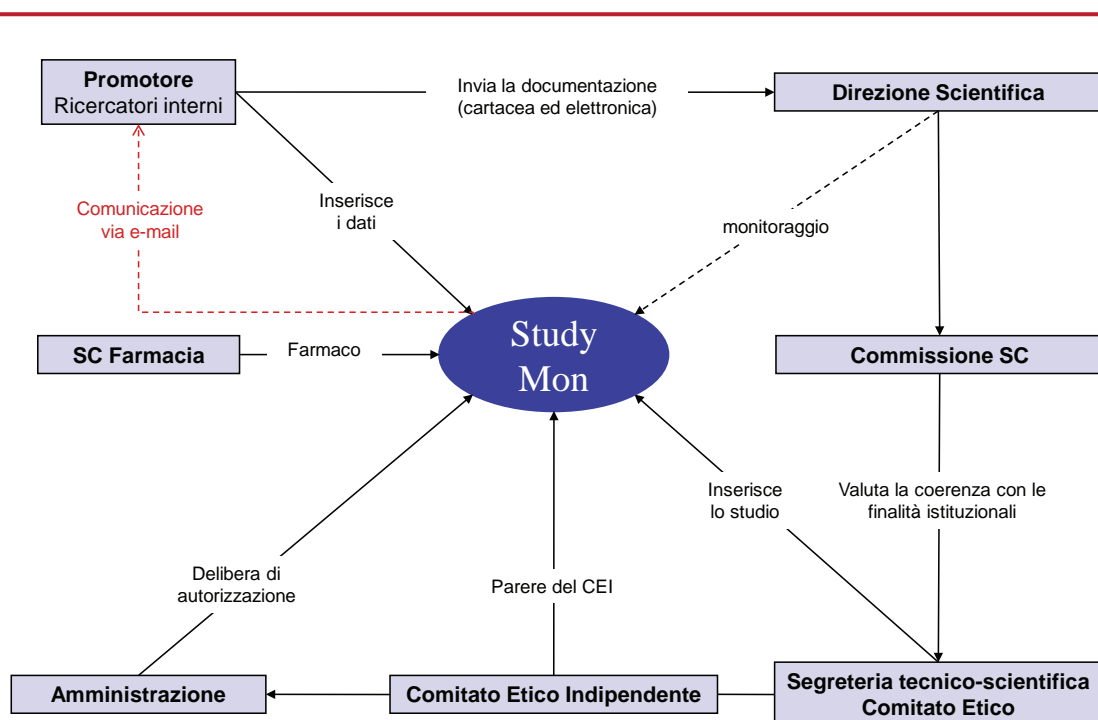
Promotore
Ricercatori interni

Invia la documentazione (cartacea ed elettronica)

Direzione Scientifica

Inserisce i dati

Comunicazione via e-mail

monitoraggio

SC Farmacia

Farmaco

Study Mon

Commissione SC

Inserisce lo studio

Valuta la coerenza con le finalità istituzionali

Delibera di autorizzazione

Parere del CEI

Amministrazione

Comitato Etico Indipendente

Segreteria tecnico-scientifica
Comitato Etico